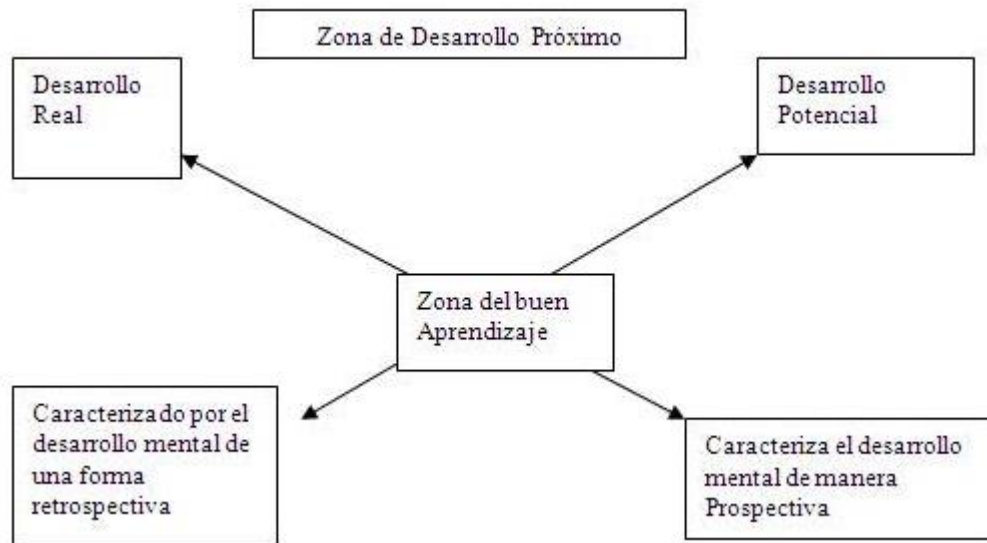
Zona de Desarrollo Próximo

Desarrollo Real

Desarrollo Potencial

Zona del buen Aprendizaje

Caracterizado por el desarrollo mental de una forma retrospectiva

Caracteriza el desarrollo mental de manera Prospectiva